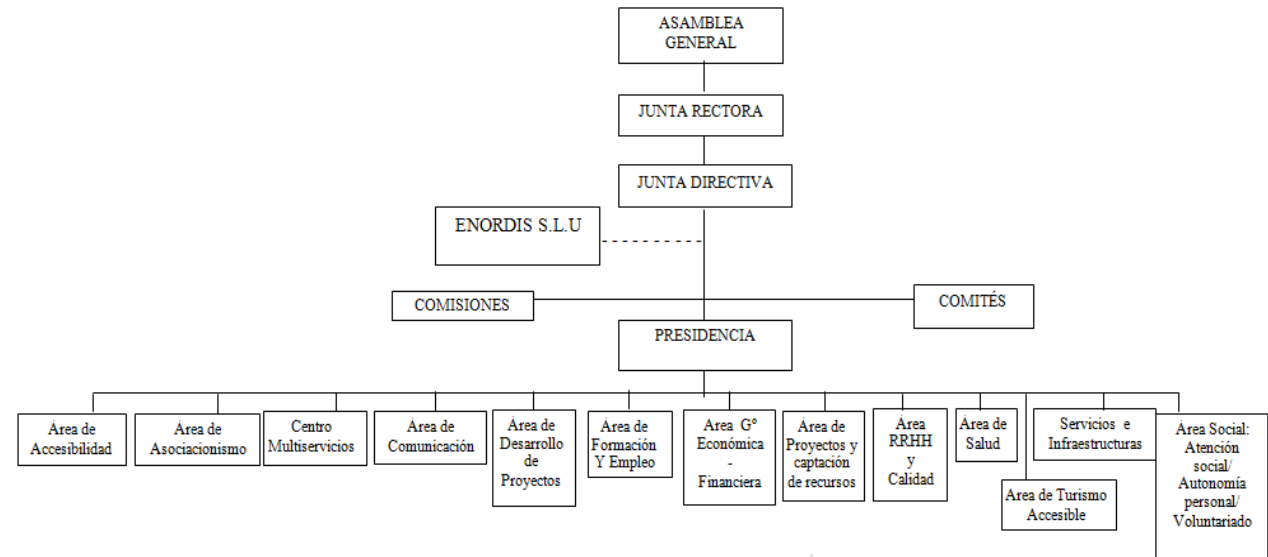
ASAMBLEA GENERAL

JUNTA RECTORA

JUNTA DIRECTIVA

ENORDIS S.L.U

COMISIONES

COMITÉS

PRESIDENCIA

Área de Accesibilidad

Área de Asociacionismo

Centro Multiservicios

Área de Comunicación

Área de Desarrollo de Proyectos

Área de Formación Y Empleo

Área G° Económica - Financiera

Área de Proyectos y captación de recursos

Área RRHH y Calidad

Área de Salud

Área de Turismo Accesible

Servicios e Infraestructuras

Área Social: Atención social/ Autonomía personal/ Voluntariado